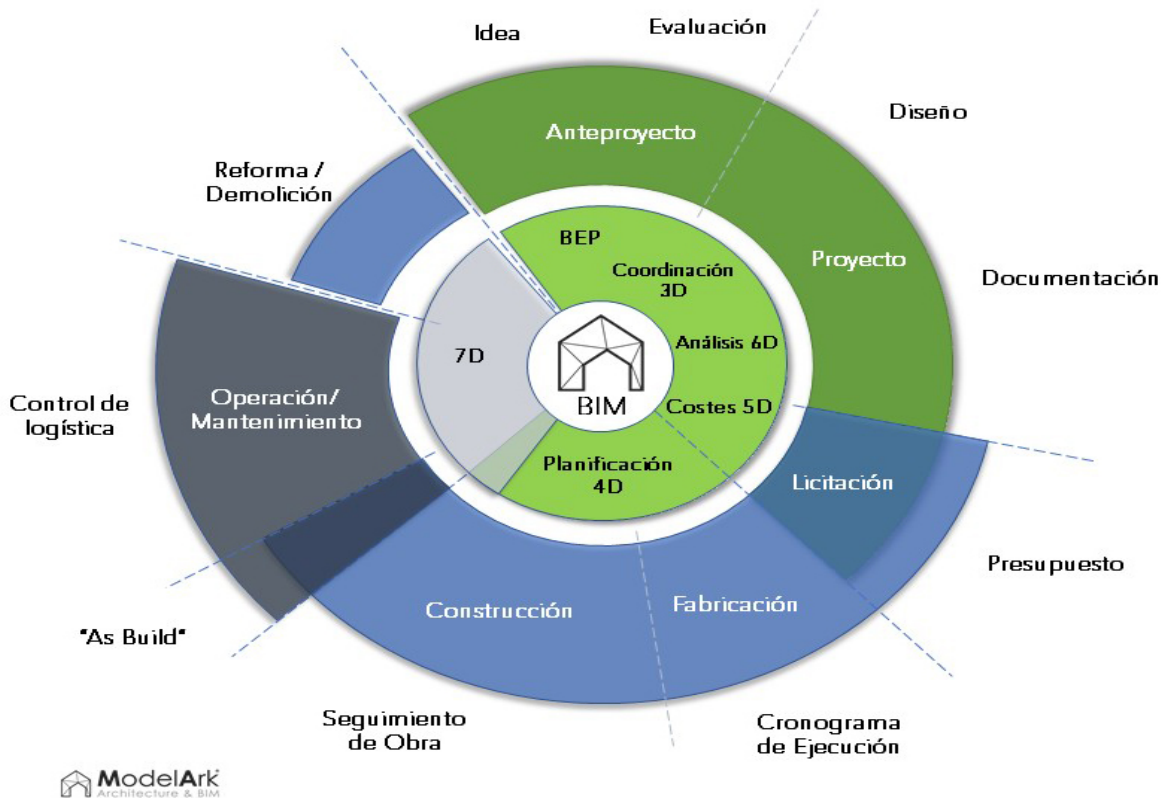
Idea

Evaluación

Diseño

Anteproyecto

Reforma / Demolición

BEP

Coordinación 3D

Proyecto

Documentación

7D

Análisis 6D

BIM

Costes 5D

Control de logística

Operación/ Mantenimiento

Planificación 4D

Licitación

Presupuesto

Construcción

Fabricación

"As Build"

Seguimiento de Obra

Cronograma de Ejecución

ModelArk
Architecture & BIM